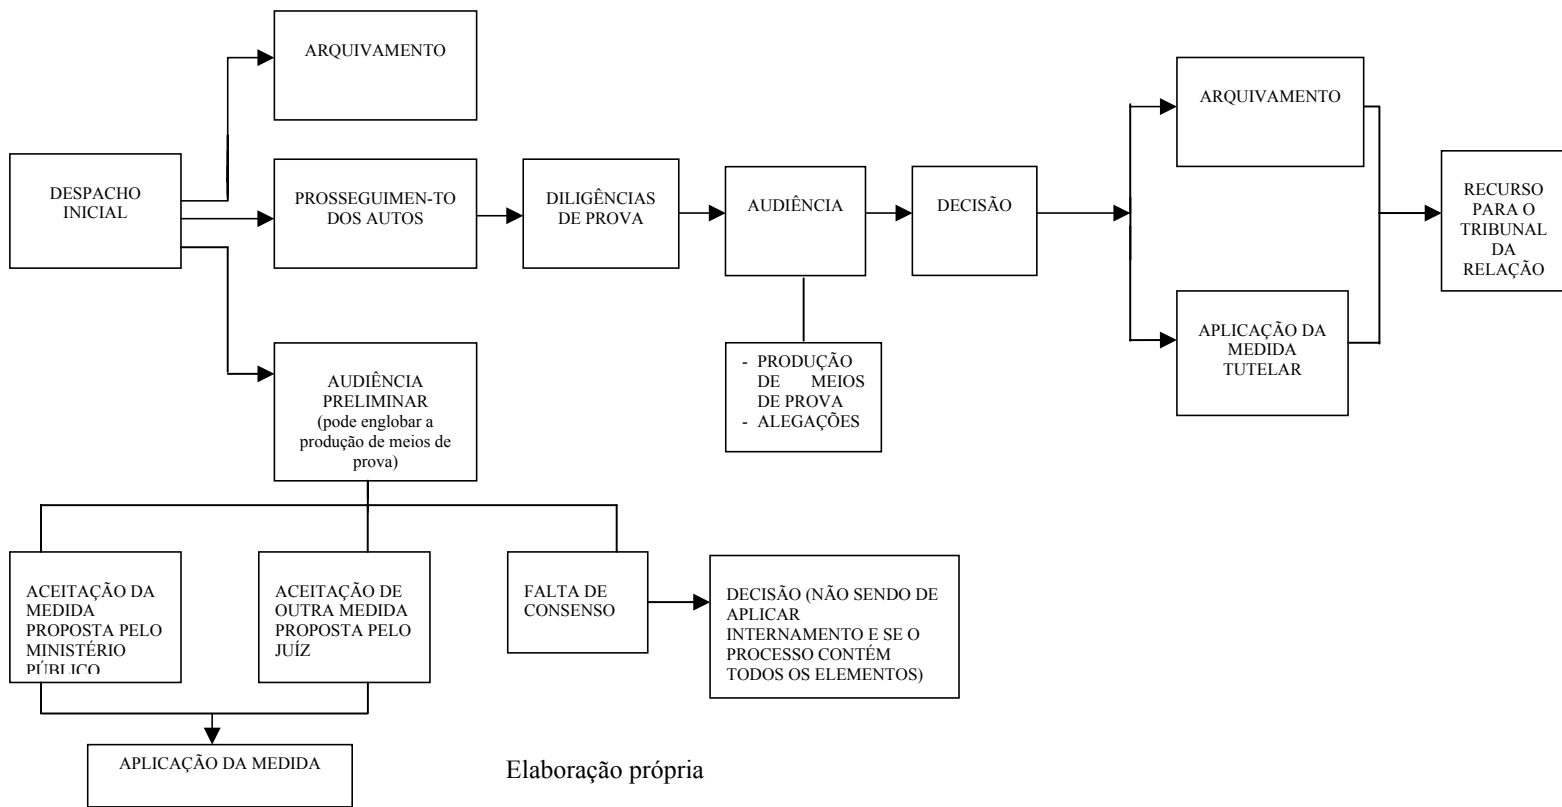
DESPACHO INICIAL

ARQUIVAMENTO

PROSSEGUIMEN-TO DOS AUTOS

DILIGÊNCIAS DE PROVA

AUDIÊNCIA

- PRODUÇÃO DE MEIOS DE PROVA
- ALEGAÇÕES

DECISÃO

ARQUIVAMENTO

APLICAÇÃO DA MEDIDA TUTELAR

RECURSO PARA O TRIBUNAL DA RELAÇÃO

AUDIÊNCIA PRELIMINAR (pode englobar a produção de meios de prova)

ACEITAÇÃO DA MEDIDA PROPOSTA PELO MINISTÉRIO PÚBLICO

ACEITAÇÃO DE OUTRA MEDIDA PROPOSTA PELO JUÍZ

FALTA DE CONSENSO

DECISÃO (NÃO SENDO DE APLICAR INTERNAMENTO E SE O PROCESSO CONTÉM TODOS OS ELEMENTOS)

APLICAÇÃO DA MEDIDA

Elaboração própria